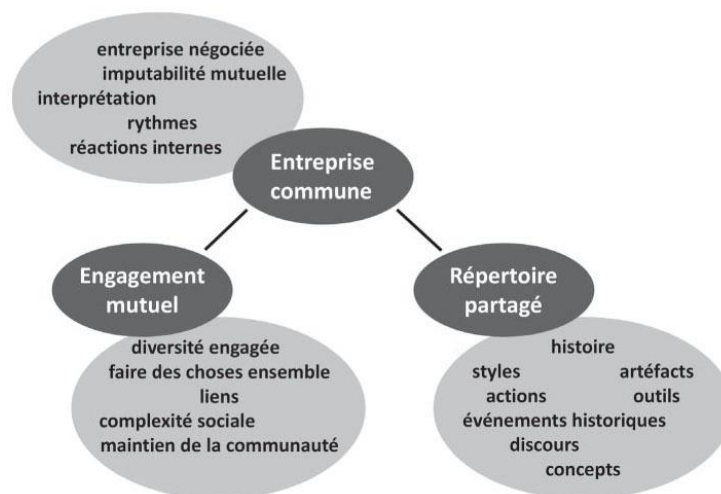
entreprise négociée
imputabilité mutuelle
interprétation
rythmes
réactions internes

Entreprise commune

Engagement mutuel

diversité engagée
faire des choses ensemble
liens
complexité sociale
maintien de la communauté

Répertoire partagé

histoire
styles
artéfacts
actions
outils
événements historiques
discours
concepts